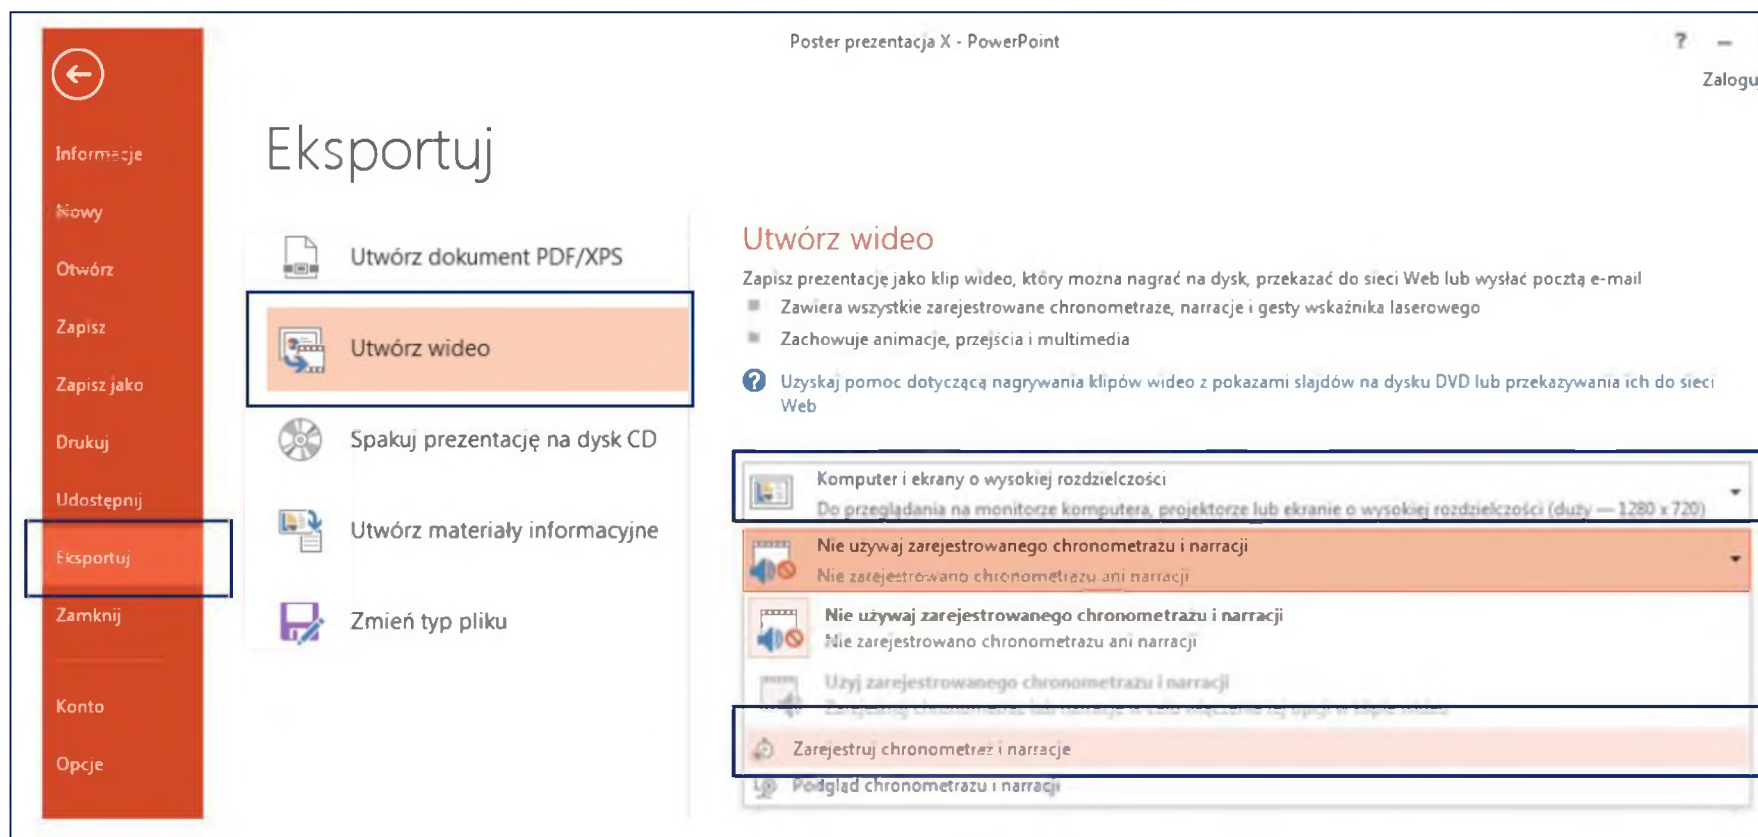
Poster prezentacja X - PowerPoint

? –

Zalogu

Informacje

Nowy

Otwórz

Zapisz

Zapisz jako

Drukuj

Udostępnij

Eksportuj

Zamknij

Konto

Opcje

Eksportuj

Utwórz dokument PDF/XPS

Utwórz wideo

Spakuj prezentację na dysk CD

Utwórz materiały informacyjne

Zmień typ pliku

Utwórz wideo

Zapisz prezentację jako klip wideo, który można nagrać na dysk, przekazać do sieci Web lub wysłać pocztą e-mail

Zawiera wszystkie zarejestrowane chronometraże, narracje i gesty wskaźnika laserowego

Zachowuje animacje, przejścia i multimedia

Uzyskaj pomoc dotyczącą nagrywania klipów wideo z pokazami slajdów na dysku DVD lub przekazywania ich do sieci Web

Komputer i ekrany o wysokiej rozdzielczości
Do przeglądania na monitorze komputera, projektorze lub ekranie o wysokiej rozdzielczości (duży — 1280 x 720)

Nie używaj zarejestrowanego chronometrażu i narracji
Nie zarejestrowano chronometrażu ani narracji

Nie używaj zarejestrowanego chronometrażu i narracji
Nie zarejestrowano chronometrażu ani narracji

Użyj zarejestrowanego chronometrażu i narracji
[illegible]

Zarejestruj chronometraż i narracje

Podgląd chronometrażu i narracji